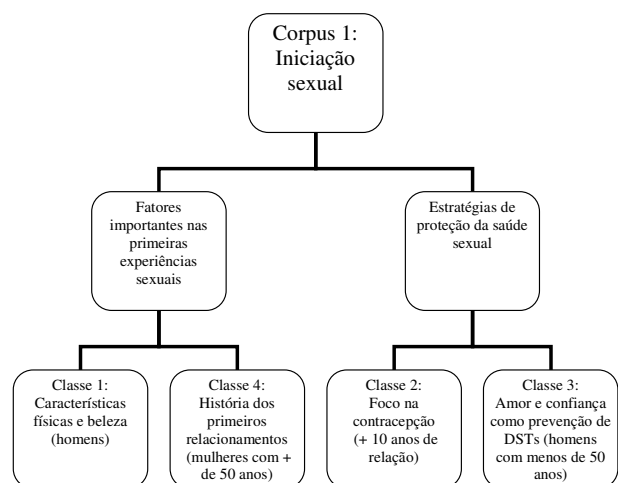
Corpus 1: Iniciação sexual

Fatores importantes nas primeiras experiências sexuais

Estratégias de proteção da saúde sexual

Classe 1: Características físicas e beleza (homens)

Classe 4: História dos primeiros relacionamentos (mulheres com + de 50 anos)

Classe 2: Foco na contracepção (+ 10 anos de relação)

Classe 3: Amor e confiança como prevenção de DSTs (homens com menos de 50 anos)